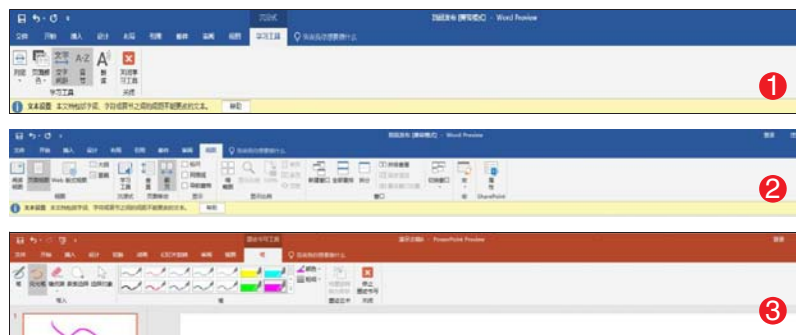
文档 - Word Preview

学习工具

告诉我你想要做什么

列宽 页面颜色 文字间距 音节 朗读 关闭学习工具

学习工具 关闭

❶

Word Preview

视图

告诉我你想要做什么

阅读视图 页面视图 Web 版式视图 大纲 草稿 学习工具 垂直 翻页 标尺 网格线 导航窗格 显示比例 100% 新建窗口 全部重排 拆分 切换窗口 宏 属性 窗口 宏 SharePoint

❷

演示文稿 - PowerPoint Preview

墨迹书写工具

笔

告诉我你想要做什么

笔 荧光笔 橡皮擦 套索选择 按颜色选择 笔 颜色 粗细 转换为形状 停止墨迹书写 关闭

❸